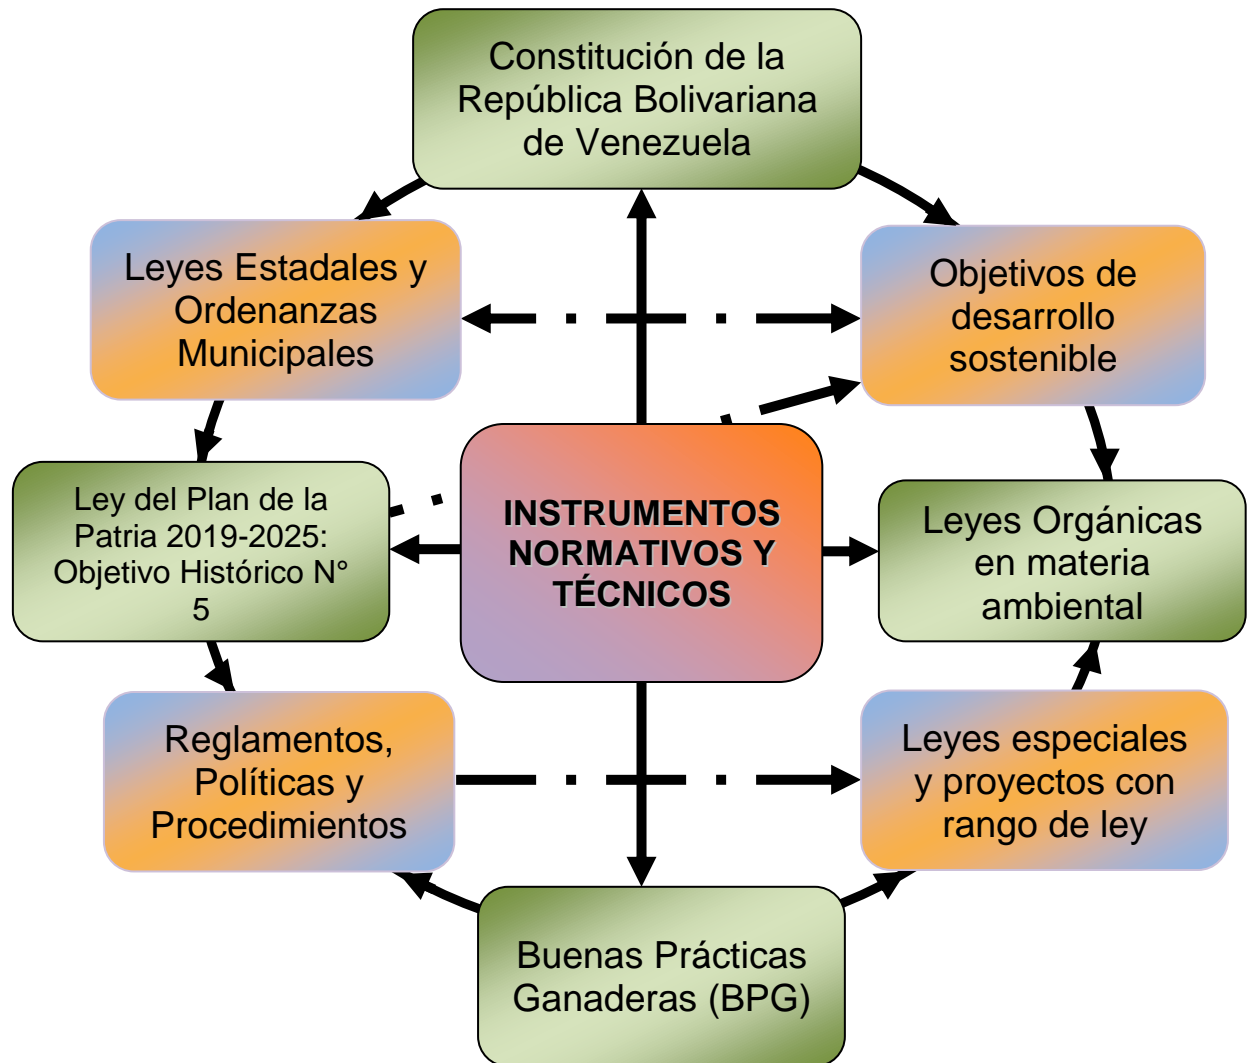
Constitución de la República Bolivariana de Venezuela

Leyes Estadales y Ordenanzas Municipales

Objetivos de desarrollo sostenible

Ley del Plan de la Patria 2019-2025: Objetivo Histórico N° 5

INSTRUMENTOS NORMATIVOS Y TÉCNICOS

Leyes Orgánicas en materia ambiental

Reglamentos, Políticas y Procedimientos

Leyes especiales y proyectos con rango de ley

Buenas Prácticas Ganaderas (BPG)